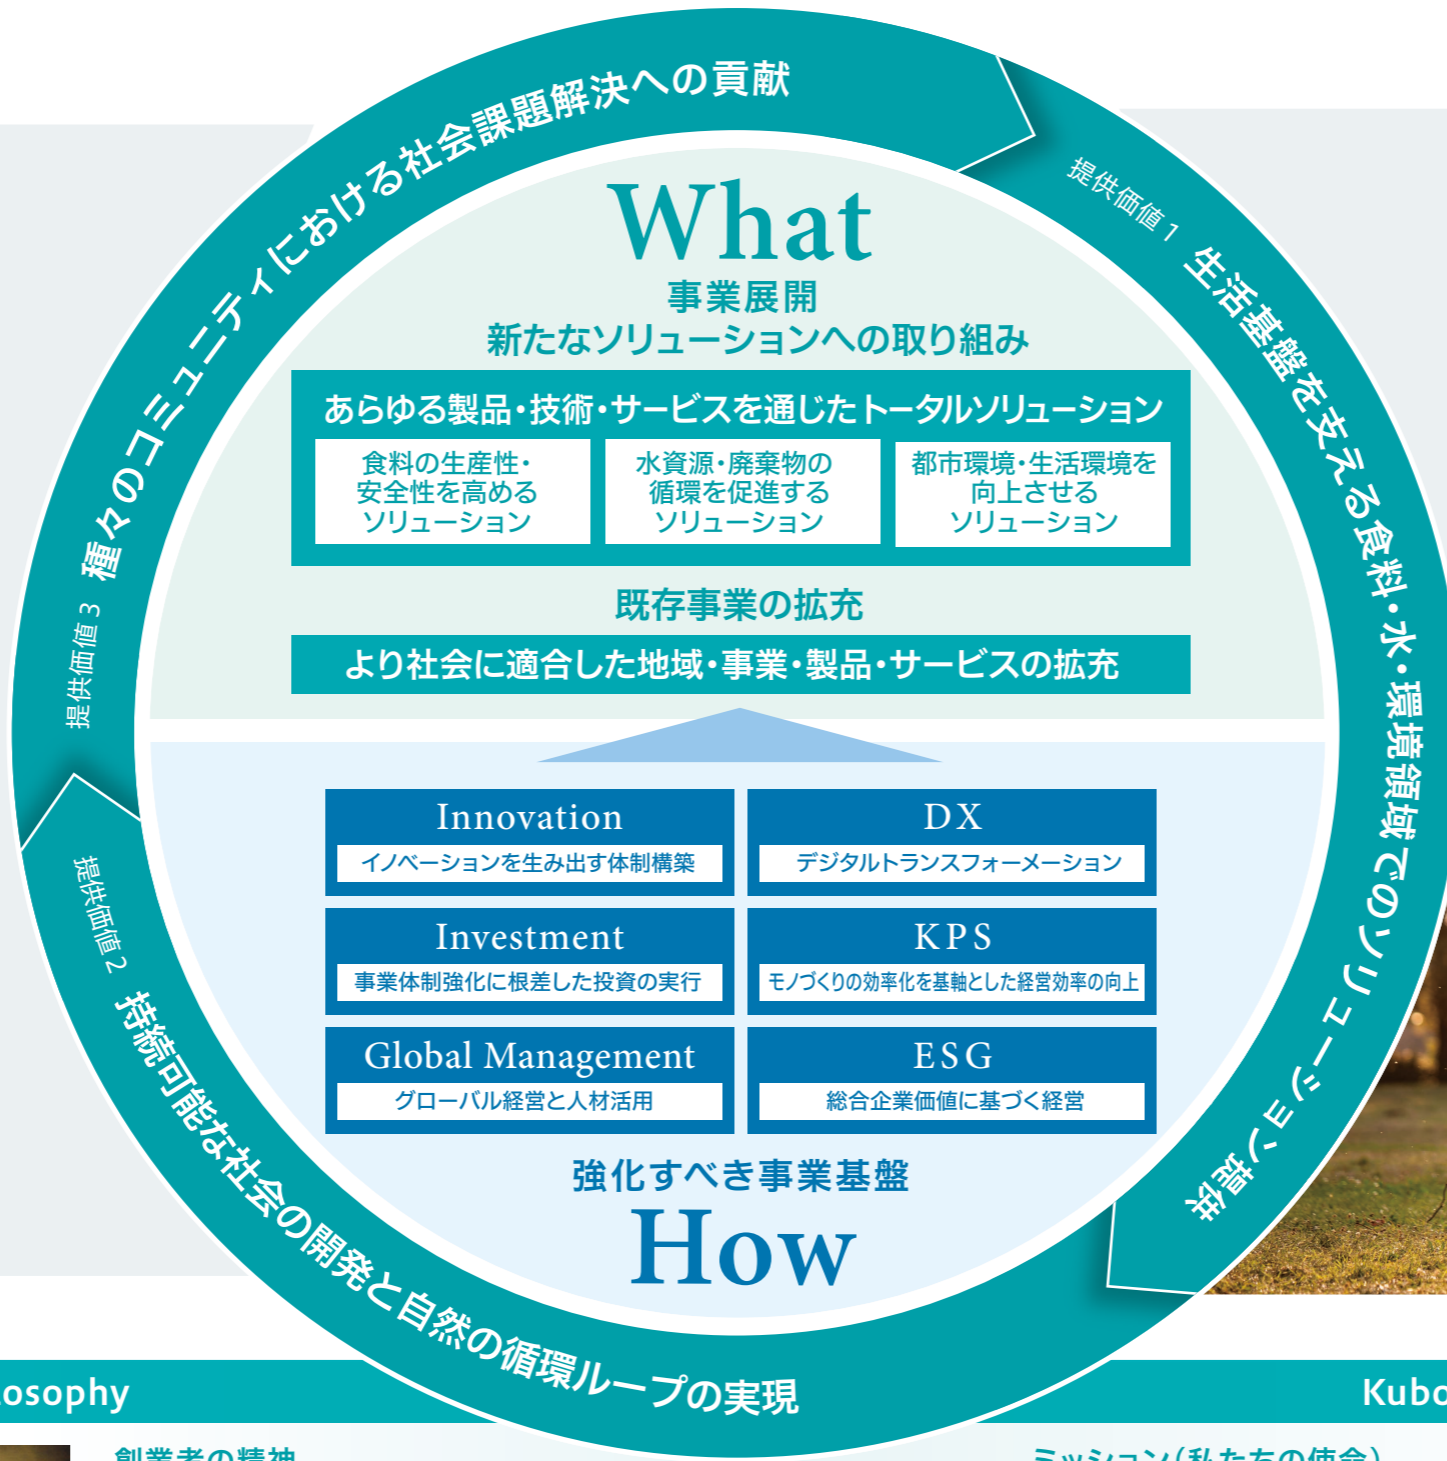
種々のコミュニティにおける社会課題解決への貢献

提供価値 1 生活基盤を支える食料・水・環境領域でのソリューション提供

提供価値 2 持続可能な社会の開発と自然の循環ループの実現

提供価値 3

What
事業展開
新たなソリューションへの取り組み

あらゆる製品・技術・サービスを通じたトータルソリューション

食料の生産性・安全性を高めるソリューション

水資源・廃棄物の循環を促進するソリューション

都市環境・生活環境を向上させるソリューション

既存事業の拡充

より社会に適合した地域・事業・製品・サービスの拡充

Innovation
イノベーションを生み出す体制構築

DX
デジタルトランスフォーメーション

Investment
事業体制強化に根差した投資の実行

KPS
モノづくりの効率化を基軸とした経営効率の向上

Global Management
グローバル経営と人材活用

ESG
総合企業価値に基づく経営

強化すべき事業基盤
How

osophy

Kubo

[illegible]